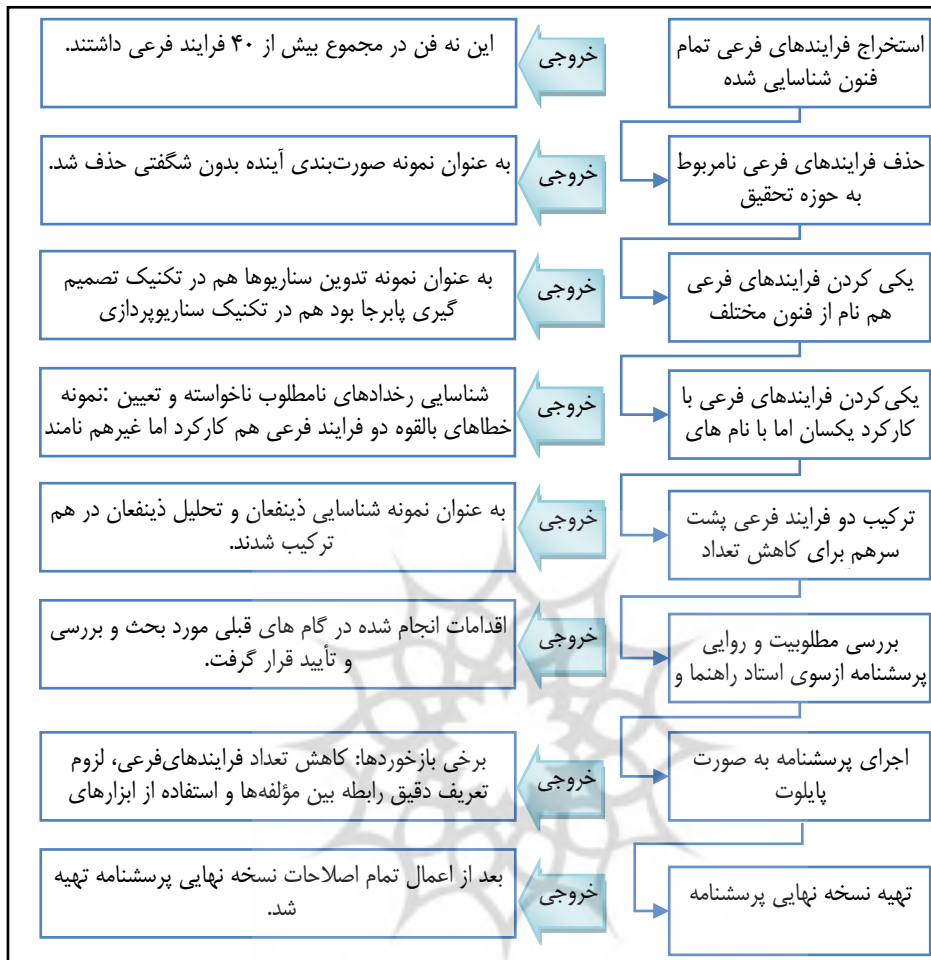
استخراج فرایندهای فرعی تمام فنون شناسایی شده

خروجی

این نه فن در مجموع بیش از ۴۰ فرایند فرعی داشتند.

حذف فرایندهای فرعی نامربوط به حوزه تحقیق

خروجی

به عنوان نمونه صورت‌بندی آینده بدون شگفتی حذف شد.

یکی کردن فرایندهای فرعی هم نام از فنون مختلف

خروجی

به عنوان نمونه تدوین سناریوها هم در تکنیک تصمیم گیری پابرجا بود هم در تکنیک سناریوپردازی

یکی‌کردن فرایندهای فرعی با کارکرد یکسان اما با نام های

خروجی

شناسایی رخدادهای نامطلوب ناخواسته و تعیین :نمونه خطاهای بالقوه دو فرایند فرعی هم کارکرد اما غیرهم نامند

ترکیب دو فرایند فرعی پشت سرهم برای کاهش تعداد

خروجی

به عنوان نمونه شناسایی ذینفعان و تحلیل ذینفعان در هم ترکیب شدند.

بررسی مطلوبیت و روایی پرسشنامه ازسوی استاد راهنما و

خروجی

اقدامات انجام شده در گام های قبلی مورد بحث و بررسی و تأیید قرار گرفت.

اجرای پرسشنامه به صورت پایلوت

خروجی

برخی بازخوردها: کاهش تعداد فرایندهای‌فرعی، لزوم تعریف دقیق رابطه بین مؤلفه‌ها و استفاده از ابزارهای

تهیه نسخه نهایی پرسشنامه

خروجی

بعد از اعمال تمام اصلاحات نسخه نهایی پرسشنامه تهیه شد.